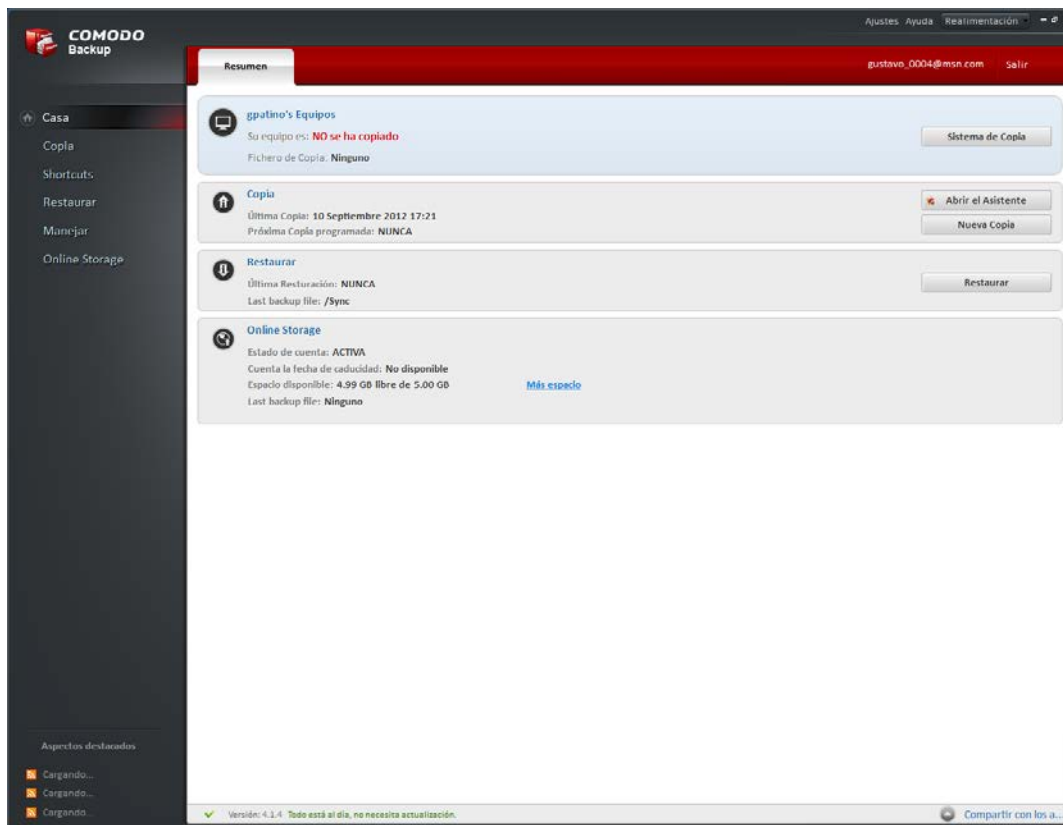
COMODO Backup

Ajustes Ayuda Realimentación

Resumen

gustavo_0004@msn.com Salir

Casa
Copia
Shortcuts
Restaurar
Manejar
Online Storage

gpatino's Equipos
Su equipo es: NO se ha copiado
Fichero de Copia: Ninguno

Sistema de Copia

Copia
Última Copia: 10 Septiembre 2012 17:21
Próxima Copia programada: NUNCA

Abrir el Asistente
Nueva Copia

Restaurar
Última Resturación: NUNCA
Last backup file: /Sync

Restaurar

Online Storage
Estado de cuenta: ACTIVA
Cuenta la fecha de caducidad: No disponible
Espacio disponible: 4.99 GB libre de 5.00 GB
Más espacio
Last backup file: Ninguno

Aspectos destacados
Cargando...
Cargando...
Cargando...

Versión: 4.1.4 Todo está al día, no necesita actualización.

Compartir con los a...